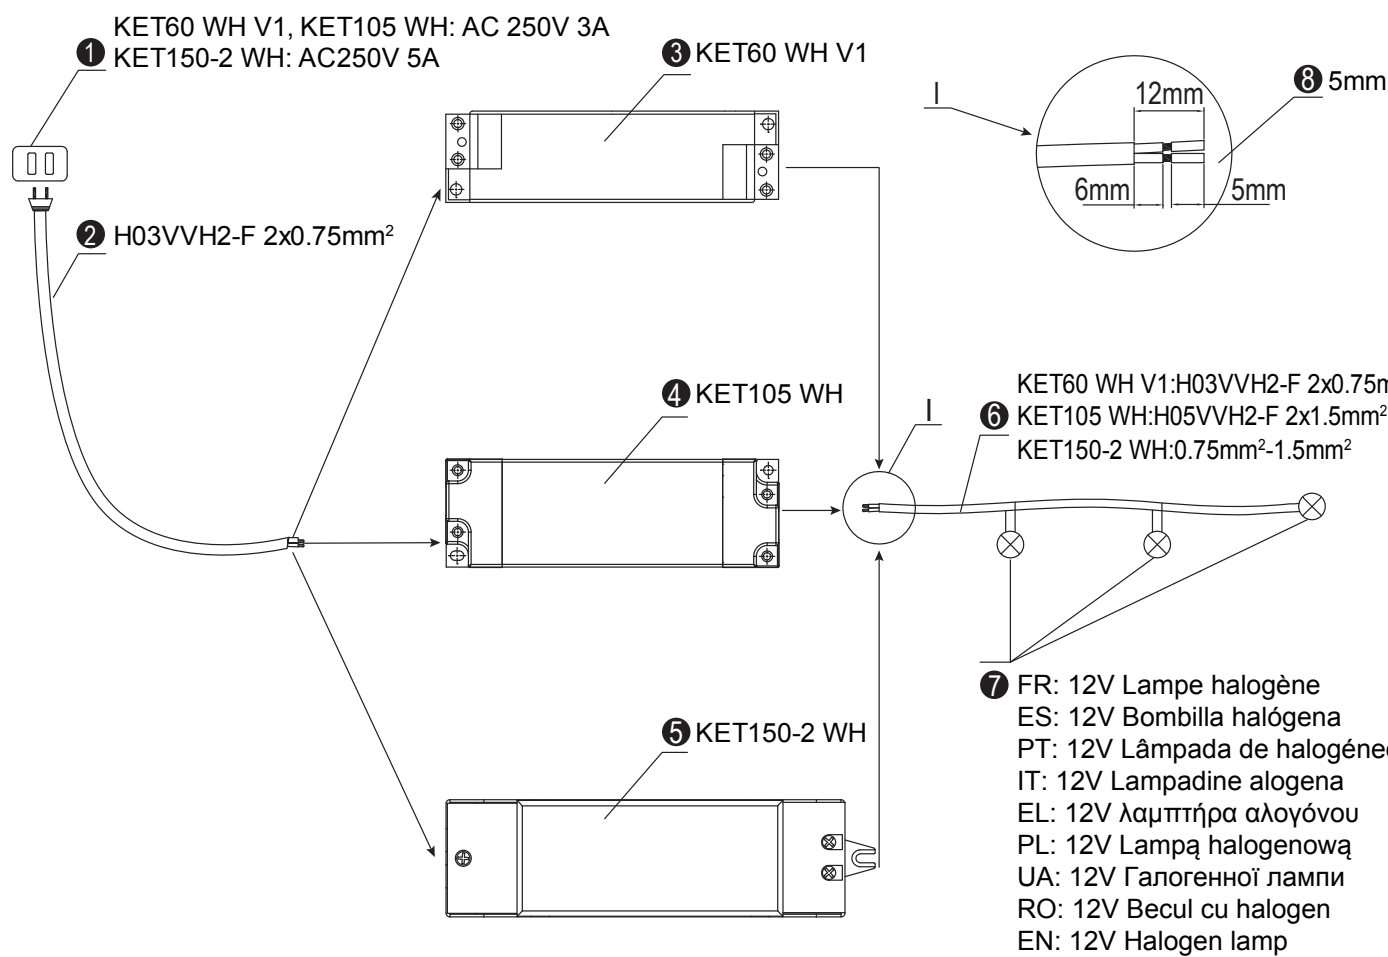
KET60 WH V1, KET105 WH: AC 250V 3A
❶ KET150-2 WH: AC250V 5A

❸ KET60 WH V1

I

12mm

❽ 5mm

6mm

5mm

❷ H03VVH2-F 2x0.75mm$^2$

KET60 WH V1:H03VVH2-F 2x0.75m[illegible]
❻ KET105 WH:H05VVH2-F 2x1.5mm$^2$
KET150-2 WH:0.75mm$^2$-1.5mm$^2$

❹ KET105 WH

I

❼ FR: 12V Lampe halogène
ES: 12V Bombilla halógena
PT: 12V Lâmpada de halogéne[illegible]
IT: 12V Lampadine alogena
EL: 12V λαμπτήρα αλογόνου
PL: 12V Lampą halogenową
UA: 12V Галогенної лампи
RO: 12V Becul cu halogen
EN: 12V Halogen lamp

❺ KET150-2 WH